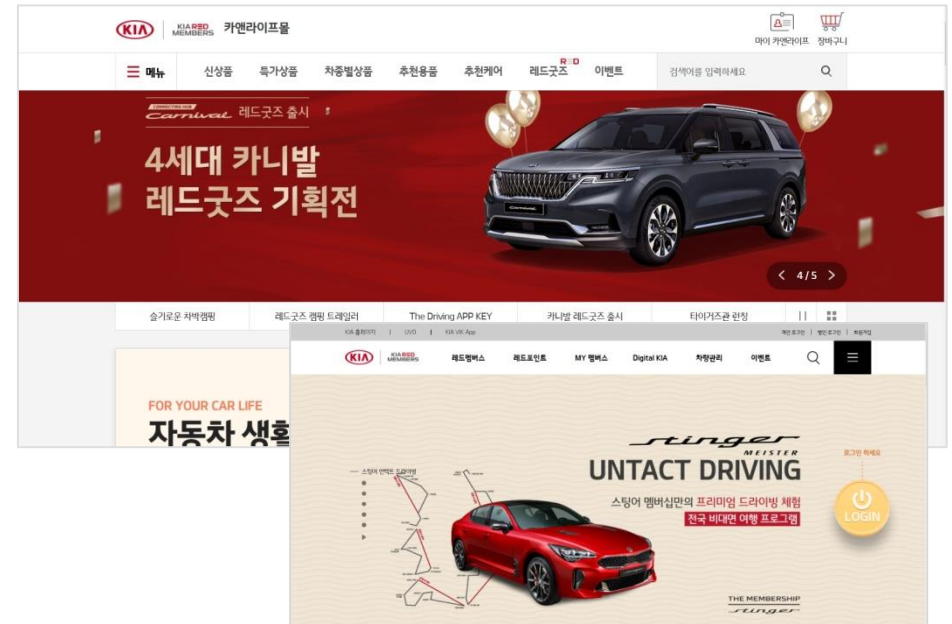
KIA | KIA RED MEMBERS 카앤라이프몰

마이 카앤라이프 장바구니

☰ 메뉴 신상품 특가상품 차종별상품 추천용품 추천케어 레드굿즈 RED 이벤트 검색어를 입력하세요

Carnival 레드굿즈 출시

4세대 카니발
레드굿즈 기획전

< 4/5 >

슬기로운 차박캠핑 레드굿즈 캠핑 트레일러 The Driving APP KEY 카니발 레드굿즈 출시 타이어즈관 런칭 ||

FOR YOUR CAR LIFE
자동차 생활

KIA 홈페이지 | UVO | KIA VR App

개인 로그인 | 법인 로그인 | 회원가입

KIA | KIA RED MEMBERS 레드멤버스 레드포인트 MY 멤버스 Digital KIA 차량관리 이벤트

stinger MEISTER
UNTACT DRIVING
스팅어 멤버십만의 프리미엄 드라이빙 체험
전국 비대면 여행 프로그램

스팅어 언택트 드라이빙

로그인 하세요

LOGIN

THE MEMBERSHIP
stinger